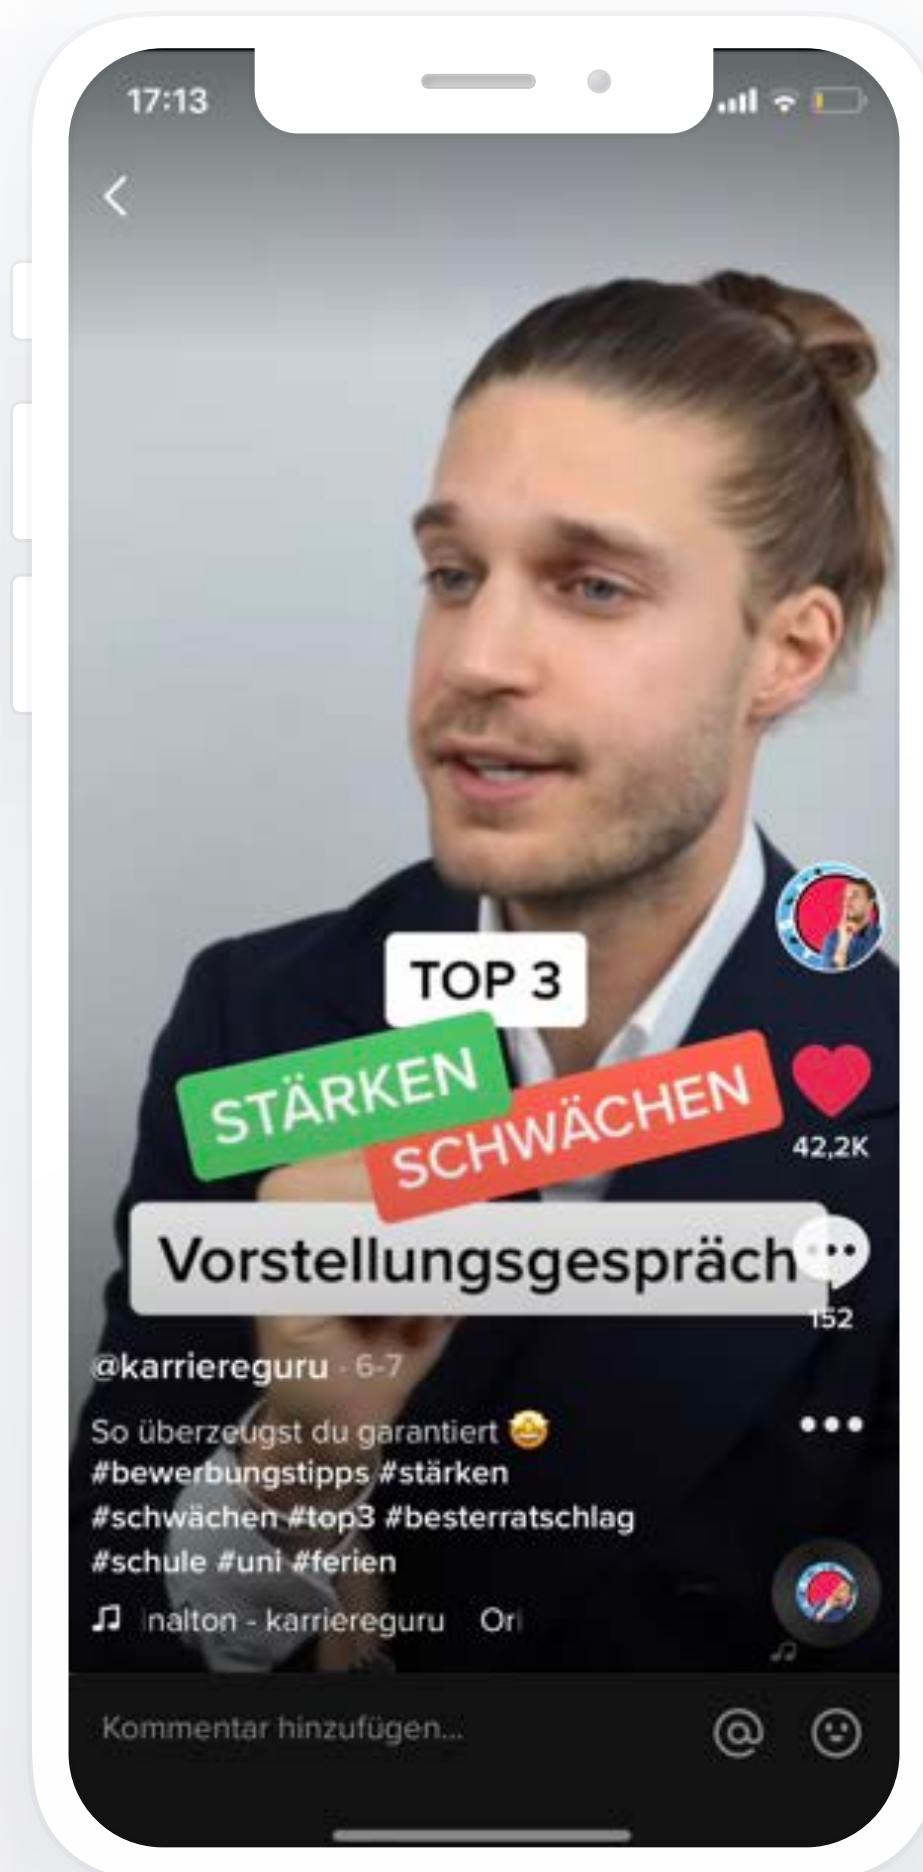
17:13

TOP 3

STÄRKEN

SCHWÄCHEN

Vorstellungsgespräch

42,2K

152

@karriereguru · 6-7

So überzeugst du garantiert 🤩 #bewerbungstipps #stärken #schwächen #top3 #besterratschlag #schule #uni #ferien

♫ inalton - karriereguru Ori

Kommentar hinzufügen...